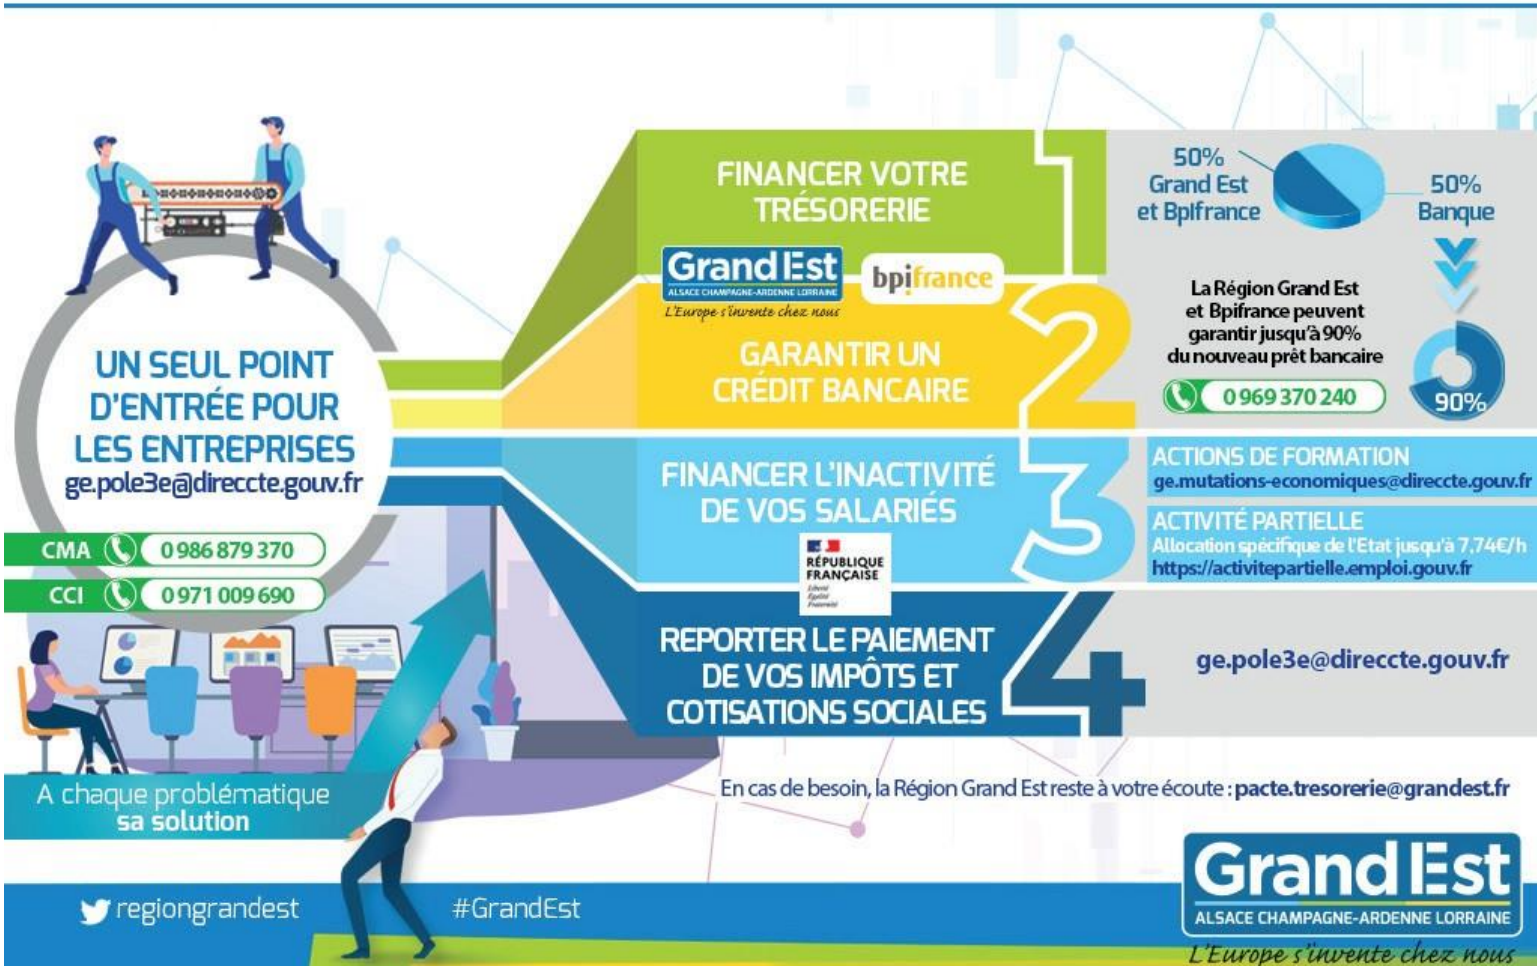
UN SEUL POINT D'ENTRÉE POUR LES ENTREPRISES
ge.pole3e@direccte.gouv.fr

CMA 0 986 879 370
CCI 0 971 009 690

FINANCER VOTRE TRÉSORERIE
1

Grand Est
ALSACE CHAMPAGNE-ARDENNE LORRAINE
L'Europe s'invente chez nous

bpifrance

50% Grand Est et BpIfrance
50% Banque

GARANTIR UN CRÉDIT BANCAIRE
2

La Région Grand Est et Bpifrance peuvent garantir jusqu'à 90% du nouveau prêt bancaire
0 969 370 240
90%

FINANCER L'INACTIVITÉ DE VOS SALARIÉS
3

RÉPUBLIQUE FRANÇAISE
Liberté Égalité Fraternité

ACTIONS DE FORMATION
ge.mutations-economiques@direccte.gouv.fr

ACTIVITÉ PARTIELLE
Allocation spécifique de l'Etat jusqu'à 7,74€/h
https://activitepartielle.emploi.gouv.fr

REPORTER LE PAIEMENT DE VOS IMPÔTS ET COTISATIONS SOCIALES
4

ge.pole3e@direccte.gouv.fr

A chaque problématique sa solution

En cas de besoin, la Région Grand Est reste à votre écoute : pacte.tresorerie@grandest.fr

regiongrandest
#GrandEst

Grand Est
ALSACE CHAMPAGNE-ARDENNE LORRAINE
L'Europe s'invente chez nous